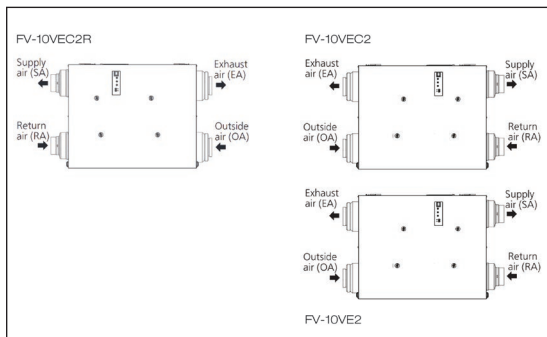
FV-10VEC2R

Supply air (SA)

Exhaust air (EA)

Return air (RA)

Outside air (OA)

FV-10VEC2

Exhaust air (EA)

Supply air (SA)

Outside air (OA)

Return air (RA)

Exhaust air (EA)

Supply air (SA)

Outside air (OA)

Return air (RA)

FV-10VE2